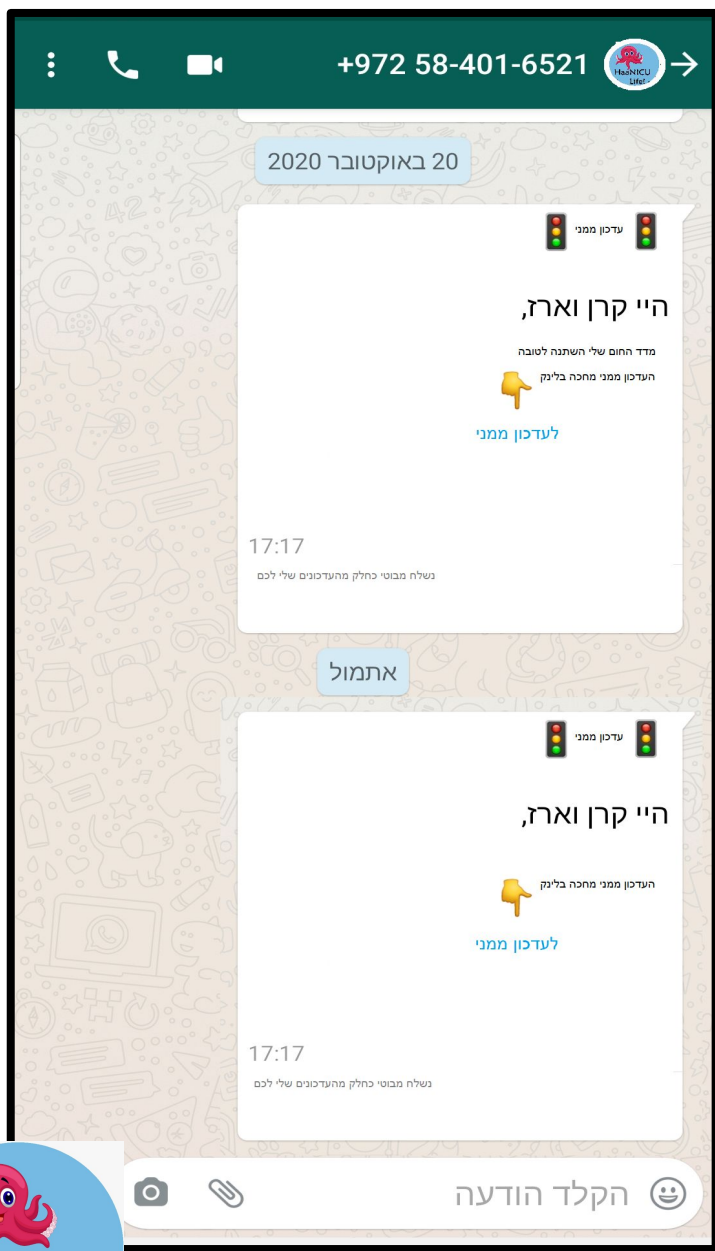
+972 58-401-6521

HaoNICU Life!

20 באוקטובר 2020

עדכון ממני

היי קרן וארז,

מדד החום שלי השתנה לטובה

העדכון ממני מחכה בלינק

לעדכון ממני

17:17

נשלח מבוטי כחלק מהעדכונים שלי לכם

אתמול

עדכון ממני

היי קרן וארז,

העדכון ממני מחכה בלינק

לעדכון ממני

17:17

נשלח מבוטי כחלק מהעדכונים שלי לכם

הקלד הודעה